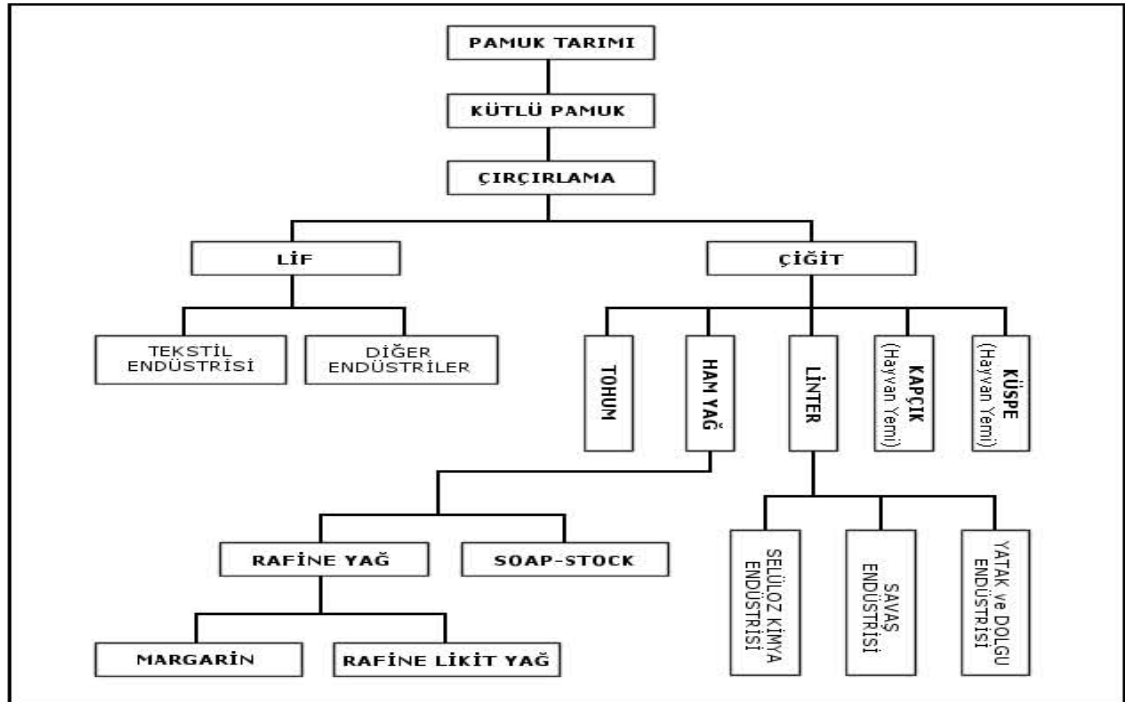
PAMUK TARIMI

KÜTLÜ PAMUK

ÇIRÇIRLAMA

LİF

ÇİĞİT

TEKSTİL ENDÜSTRİSİ

DİĞER ENDÜSTRİLER

TOHUM

HAM YAĞ

LİNTER

KAPÇIK (Hayvan Yemi)

KÜSPE (Hayvan Yemi)

RAFİNE YAĞ

SOAP-STOCK

SELÜLOZ KİMYA ENDÜSTRİSİ

SAVAŞ ENDÜSTRİSİ

YATAK ve DOLGU ENDÜSTRİSİ

MARGARİN

RAFİNE LİKİT YAĞ